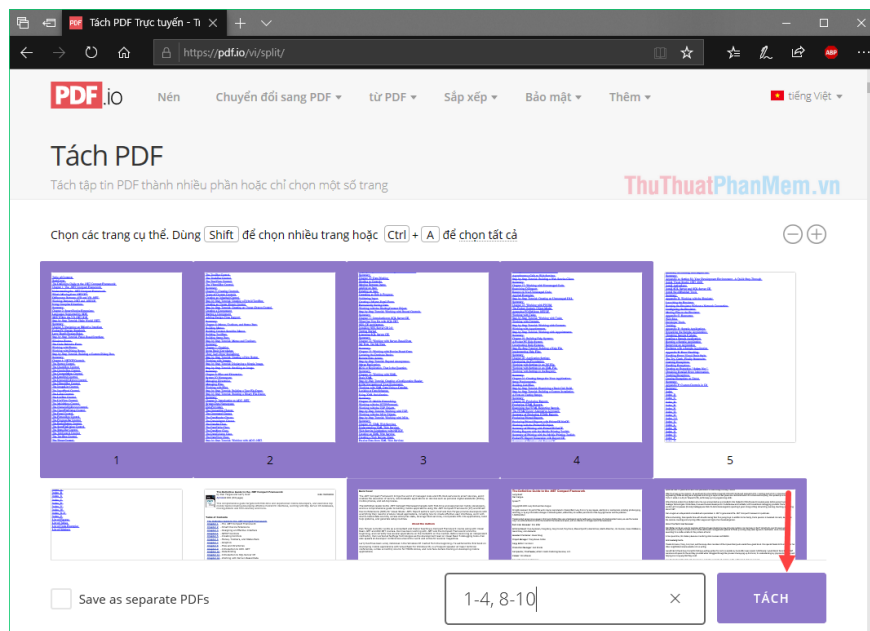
Tách PDF Trực tuyến - T

https://pdf.io/vi/split/

PDF.io Nén Chuyển đổi sang PDF từ PDF Sắp xếp Bảo mật Thêm tiếng Việt

Tách PDF

Tách tập tin PDF thành nhiều phần hoặc chỉ chọn một số trang

ThuThuatPhanMem.vn

Chọn các trang cụ thể. Dùng Shift để chọn nhiều trang hoặc Ctrl + A để chọn tất cả

1 2 3 4 5

Save as separate PDFs

1-4, 8-10

TÁCH